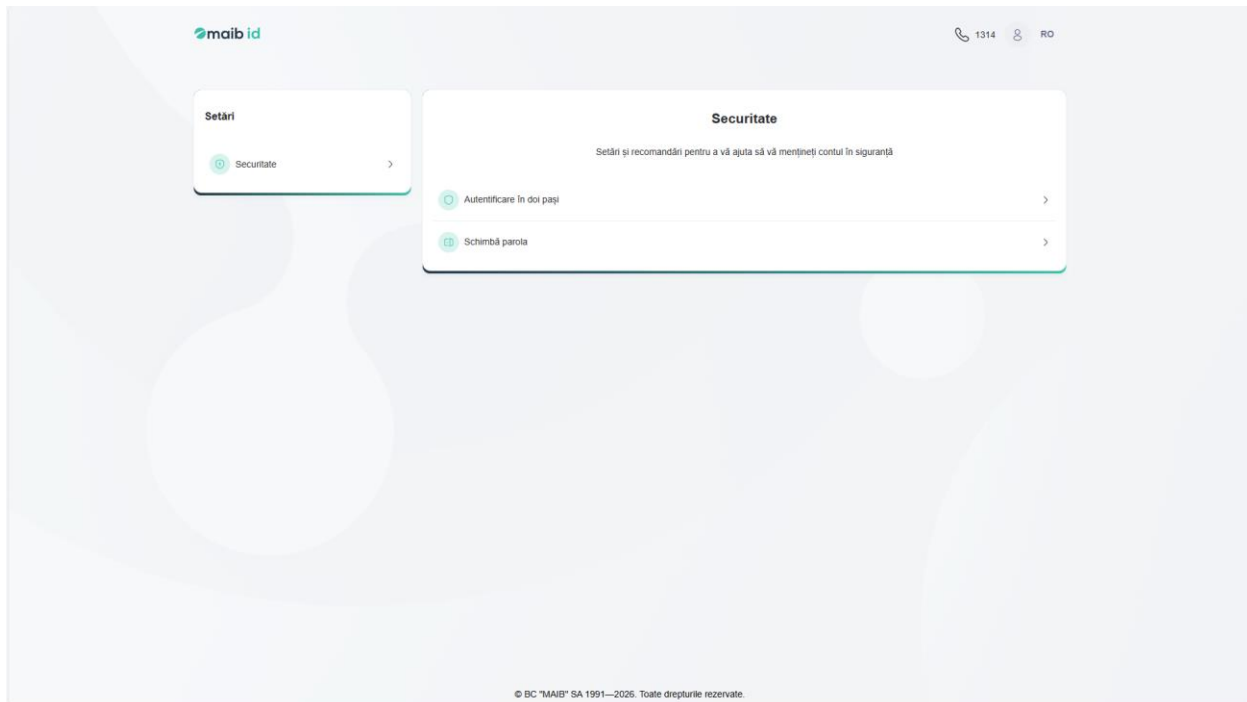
maib id

1314 RO

Setări

Securitate

Securitate

Setări și recomandări pentru a vă ajuta să vă mențineți contul în siguranță

Autentificare în doi pași

Schimbă parola

© BC "MAIB" SA 1991—2026. Toate drepturile rezervate.